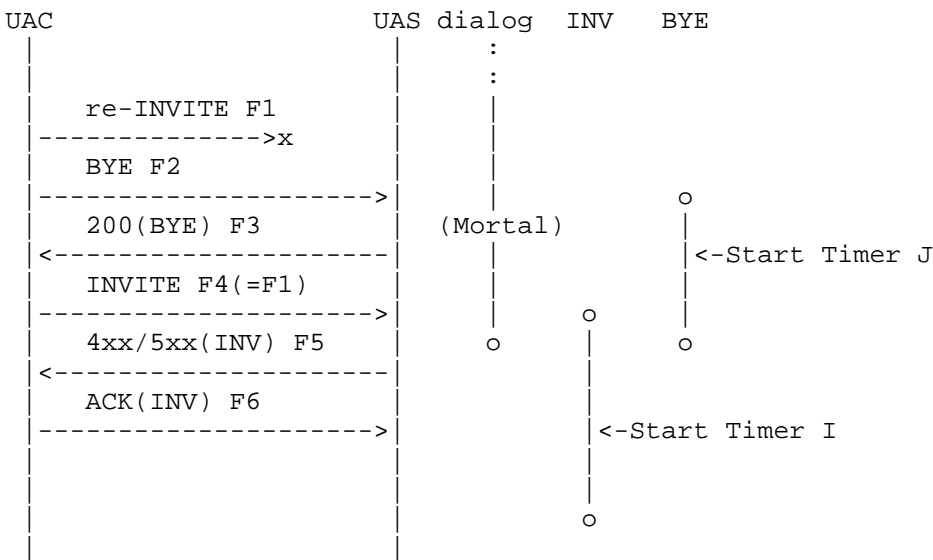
UAC                          UAS dialog  INV   BYE
 |                            |     :
 |                            |     :
 |   re-INVITE F1             |     |
 |--------------->x           |     |
 |   BYE F2                   |     |
 |--------------------------->|     |           o
 |   200(BYE) F3              |  (Mortal)       |
 |<---------------------------|     |           |<-Start Timer J
 |   INVITE F4(=F1)           |     |           |
 |--------------------------->|     |     o     |
 |   4xx/5xx(INV) F5          |     o     |     o
 |<---------------------------|           |
 |   ACK(INV) F6              |           |
 |--------------------------->|           |<-Start Timer I
 |                            |           |
 |                            |           |
 |                            |           o
 |                            |